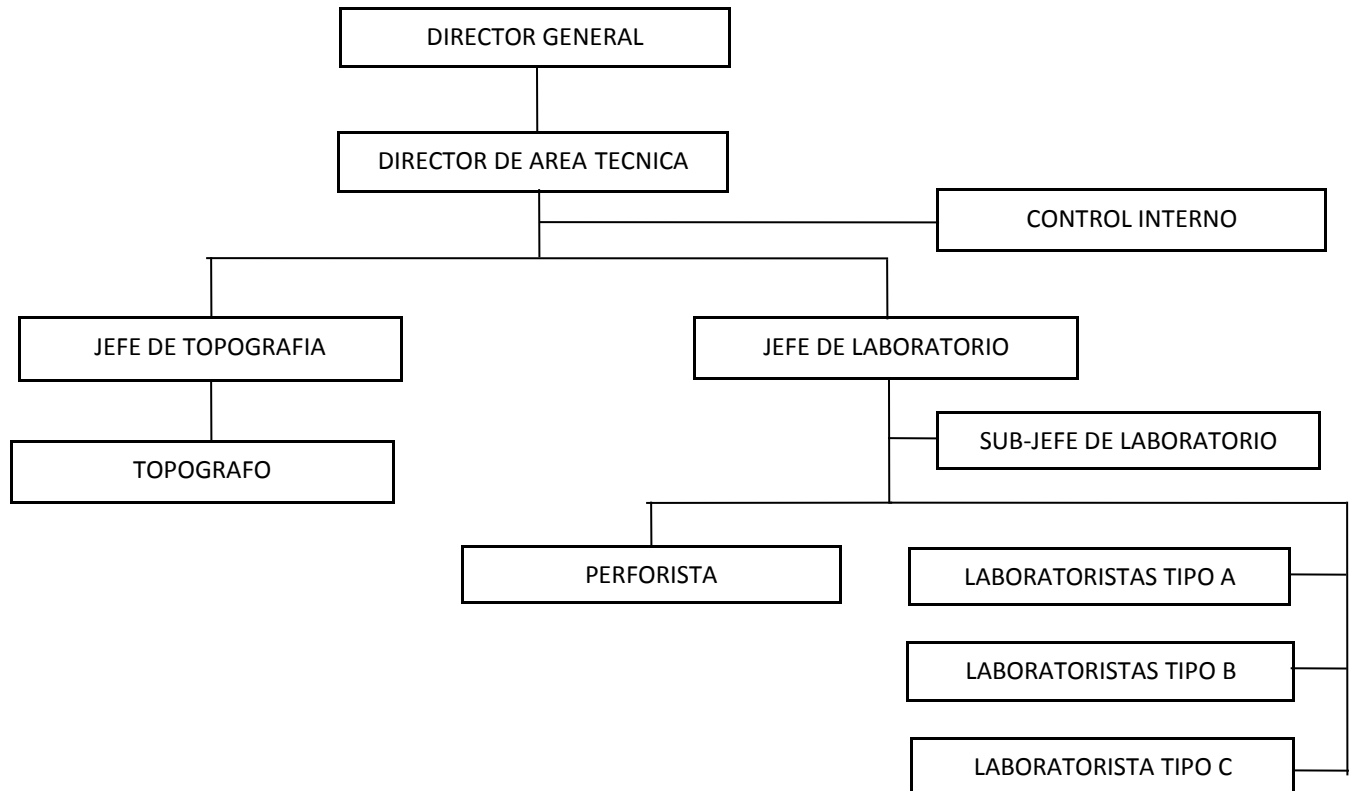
DIRECTOR GENERAL

DIRECTOR DE AREA TECNICA

CONTROL INTERNO

JEFE DE TOPOGRAFIA

JEFE DE LABORATORIO

TOPOGRAFO

SUB-JEFE DE LABORATORIO

PERFORISTA

LABORATORISTAS TIPO A

LABORATORISTAS TIPO B

LABORATORISTA TIPO C